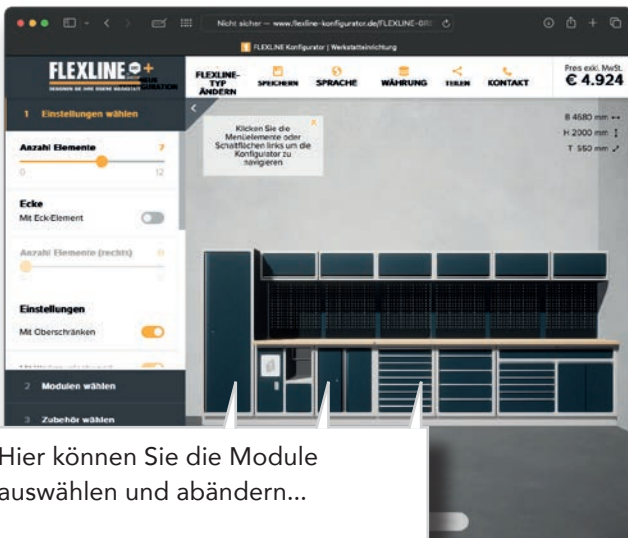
Nicht sicher — www.flexline-konfigurator.de/FLEXLINE-GRE

FLEXLINE Konfigurator | Werkstatteinrichtung

FLEXLINE + KONFIGURATION

FLEXLINE-TYP ÄNDERN

SPEICHERN

SPRACHE

WÄHRUNG

TEILEN

KONTAKT

Preis exkl. MwSt.
€ 4.924

1 Einstellungen wählen

Anzahl Elemente 7

0 12

Ecke

Mit Eck-Element

Anzahl Elemente (rechts) 0

0 8

Einstellungen

Mit Oberschränken

2 Modulen wählen

3 Zubehör wählen

Klicken Sie die Menüelemente oder Schaltflächen links um die Konfigurator zu navigieren

B 4680 mm
H 2000 mm
T 550 mm

Hier können Sie die Module auswählen und abändern...